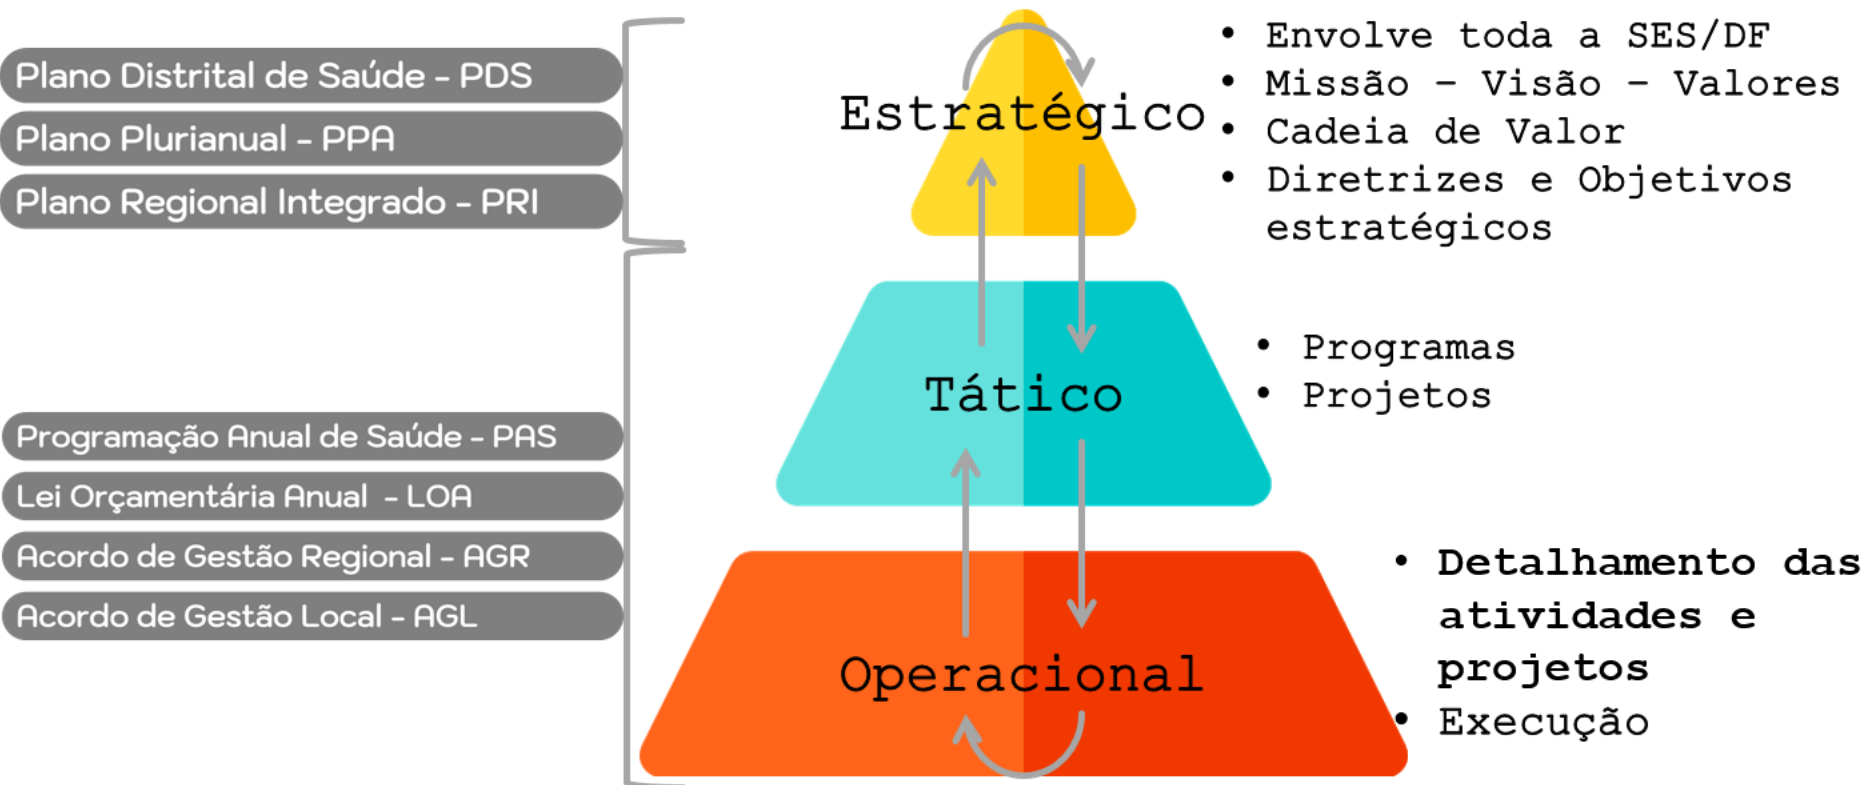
Plano Distrital de Saúde - PDS
Plano Plurianual - PPA
Plano Regional Integrado - PRI

Programação Anual de Saúde - PAS
Lei Orçamentária Anual - LOA
Acordo de Gestão Regional - AGR
Acordo de Gestão Local - AGL

Estratégico

- Envolve toda a SES/DF
- Missão - Visão - Valores
- Cadeia de Valor
- Diretrizes e Objetivos estratégicos

Tático

- Programas
- Projetos

Operacional

- Detalhamento das atividades e projetos
- Execução